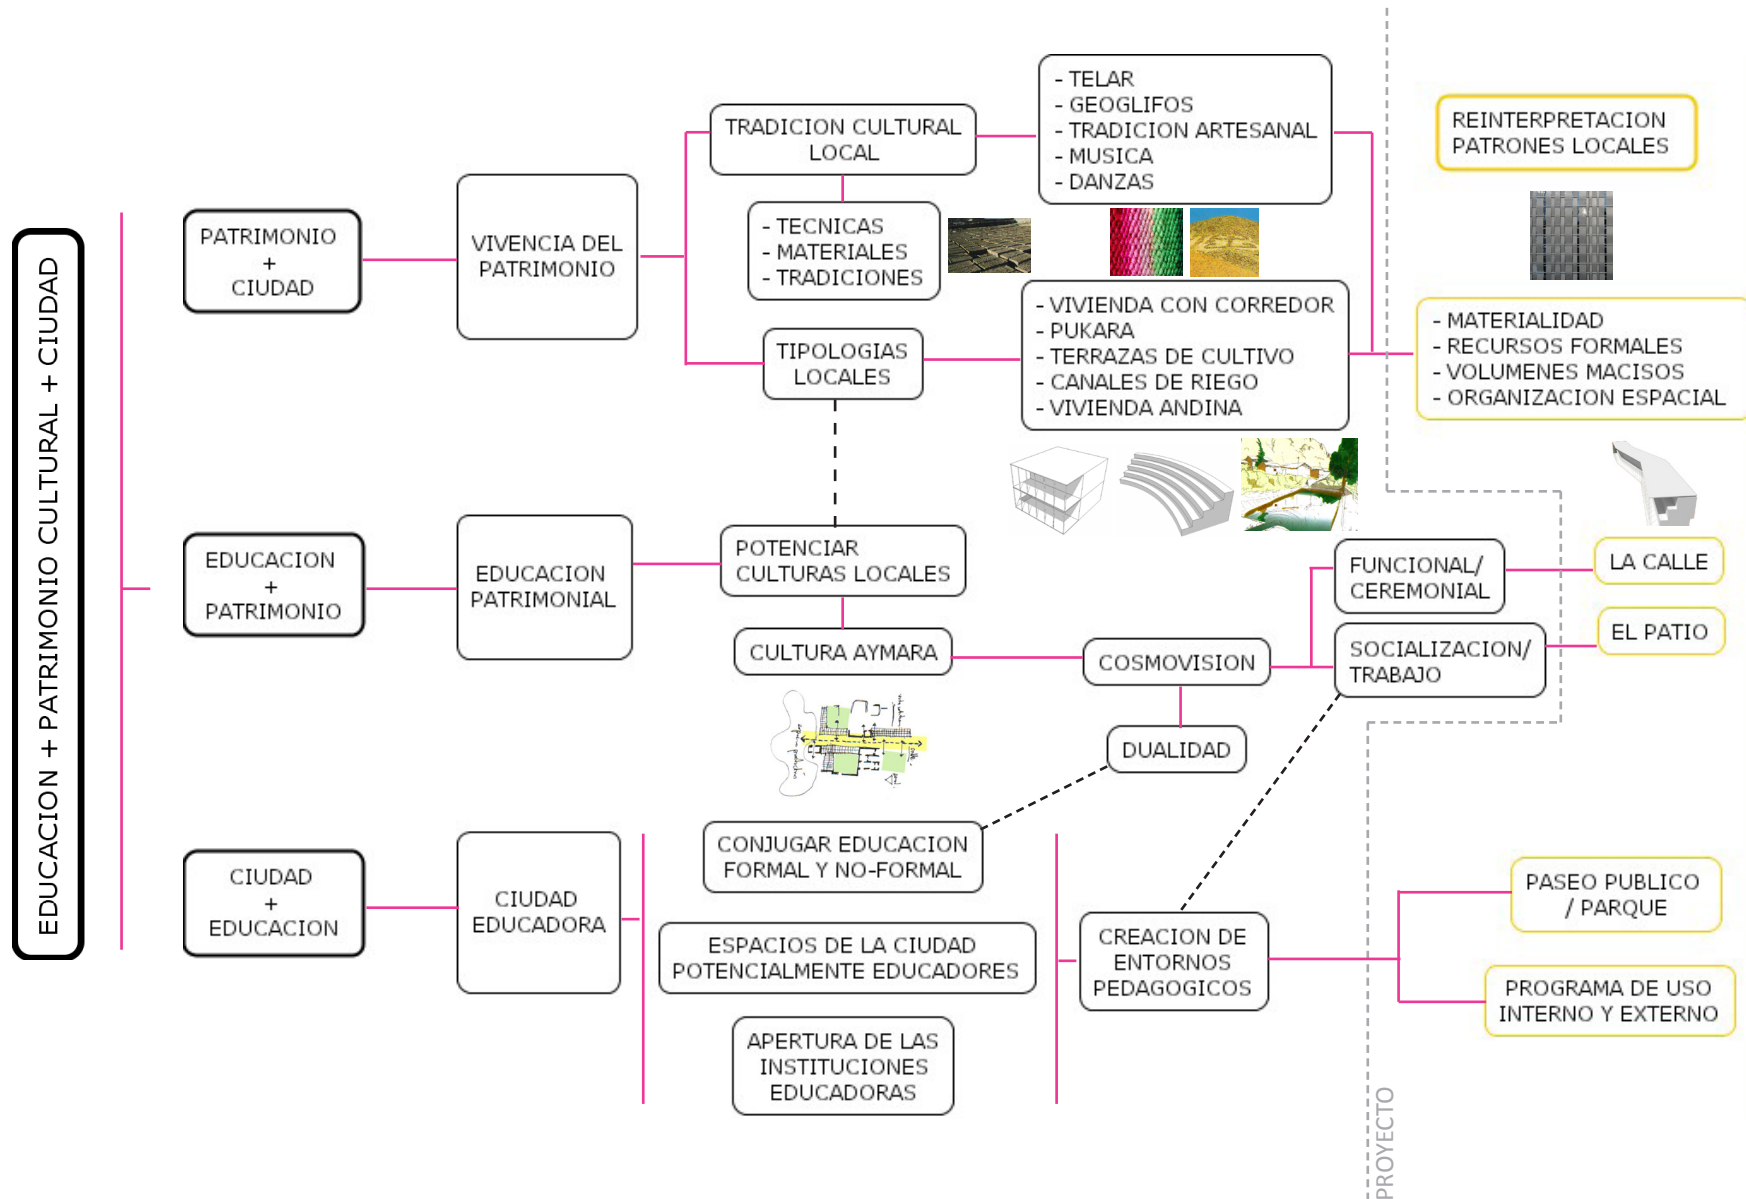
EDUCACION + PATRIMONIO CULTURAL + CIUDAD

PATRIMONIO + CIUDAD

VIVENCIA DEL PATRIMONIO

TRADICION CULTURAL LOCAL

- TELAR
- GEOGLIFOS
- TRADICION ARTESANAL
- MUSICA
- DANZAS

- TECNICAS
- MATERIALES
- TRADICIONES

TIPOLOGIAS LOCALES

- VIVIENDA CON CORREDOR
- PUKARA
- TERRAZAS DE CULTIVO
- CANALES DE RIEGO
- VIVIENDA ANDINA

REINTERPRETACION PATRONES LOCALES

- MATERIALIDAD
- RECURSOS FORMALES
- VOLUMENES MACISOS
- ORGANIZACION ESPACIAL

EDUCACION + PATRIMONIO

EDUCACION PATRIMONIAL

POTENCIAR CULTURAS LOCALES

CULTURA AYMARA

COSMOVISION

DUALIDAD

FUNCIONAL/ CEREMONIAL

SOCIALIZACION/ TRABAJO

LA CALLE

EL PATIO

CIUDAD + EDUCACION

CIUDAD EDUCADORA

CONJUGAR EDUCACION FORMAL Y NO-FORMAL

ESPACIOS DE LA CIUDAD POTENCIALMENTE EDUCADORES

APERTURA DE LAS INSTITUCIONES EDUCADORAS

CREACION DE ENTORNOS PEDAGOGICOS

PASEO PUBLICO / PARQUE

PROGRAMA DE USO INTERNO Y EXTERNO

PROYECTO